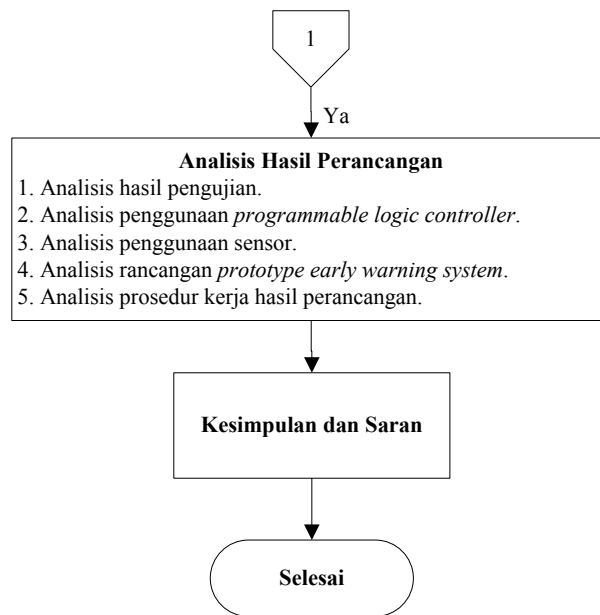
1

Ya

Analisis Hasil Perancangan
1. Analisis hasil pengujian.
2. Analisis penggunaan programmable logic controller.
3. Analisis penggunaan sensor.
4. Analisis rancangan prototype early warning system.
5. Analisis prosedur kerja hasil perancangan.

Kesimpulan dan Saran

Selesai